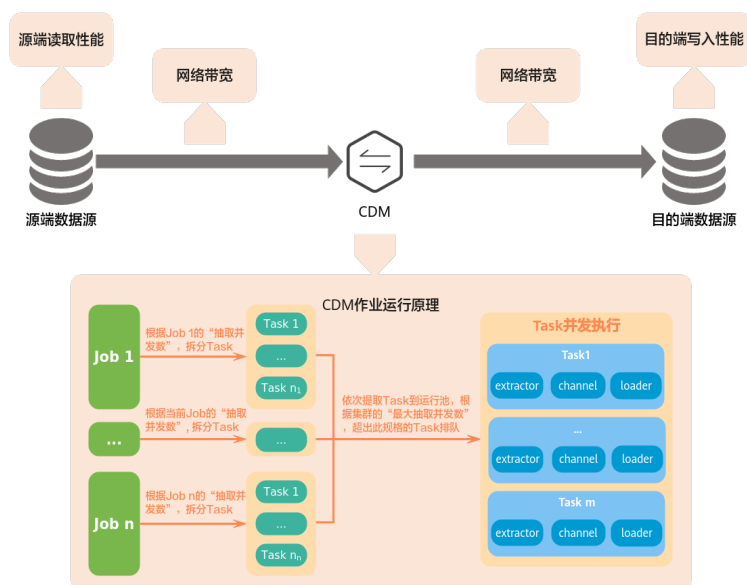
源端读取性能

网络带宽

网络带宽

目的端写入性能

源端数据源

CDM

目的端数据源

CDM作业运行原理

Job 1

根据Job 1的“抽取并发数”，拆分Task

Task 1

...

Task $n_1$

...

根据当前Job的“抽取并发数”，拆分Task

...

Job n

根据Job n的“抽取并发数”，拆分Task

Task 1

...

Task $n_n$

依次提取Task到运行池，根据集群的“最大抽取并发数”，超出此规格的Task排队

Task并发执行

Task1

extractor

channel

loader

...

extractor

channel

loader

Task m

extractor

channel

loader